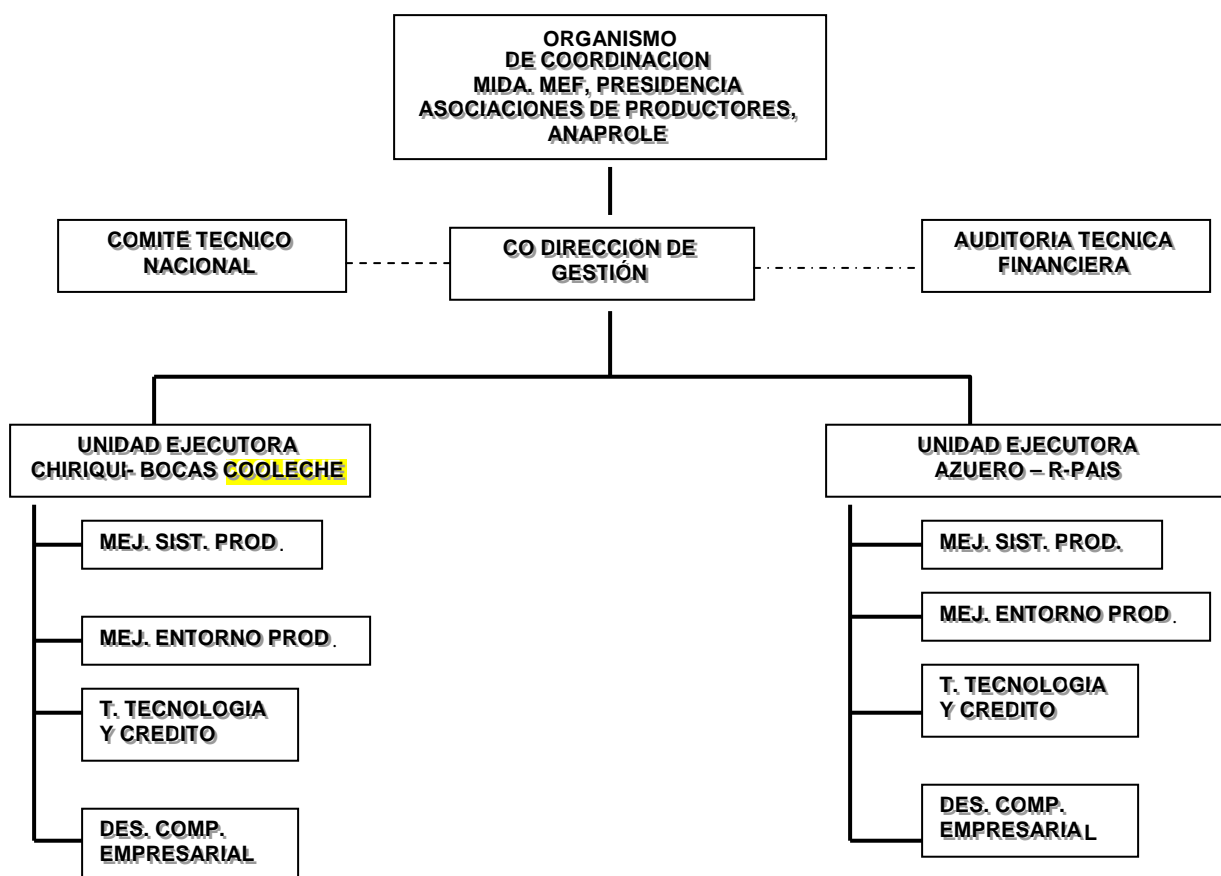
ORGANISMO
DE COORDINACION
MIDA. MEF, PRESIDENCIA
ASOCIACIONES DE PRODUCTORES,
ANAPROLE

COMITE TECNICO
NACIONAL

CO DIRECCION DE
GESTIÓN

AUDITORIA TECNICA
FINANCIERA

UNIDAD EJECUTORA
CHIRIQUI- BOCAS COOLECHE

MEJ. SIST. PROD.

MEJ. ENTORNO PROD.

T. TECNOLOGIA
Y CREDITO

DES. COMP.
EMPRESARIAL

UNIDAD EJECUTORA
AZUERO – R-PAIS

MEJ. SIST. PROD.

MEJ. ENTORNO PROD.

T. TECNOLOGIA
Y CREDITO

DES. COMP.
EMPRESARIAL